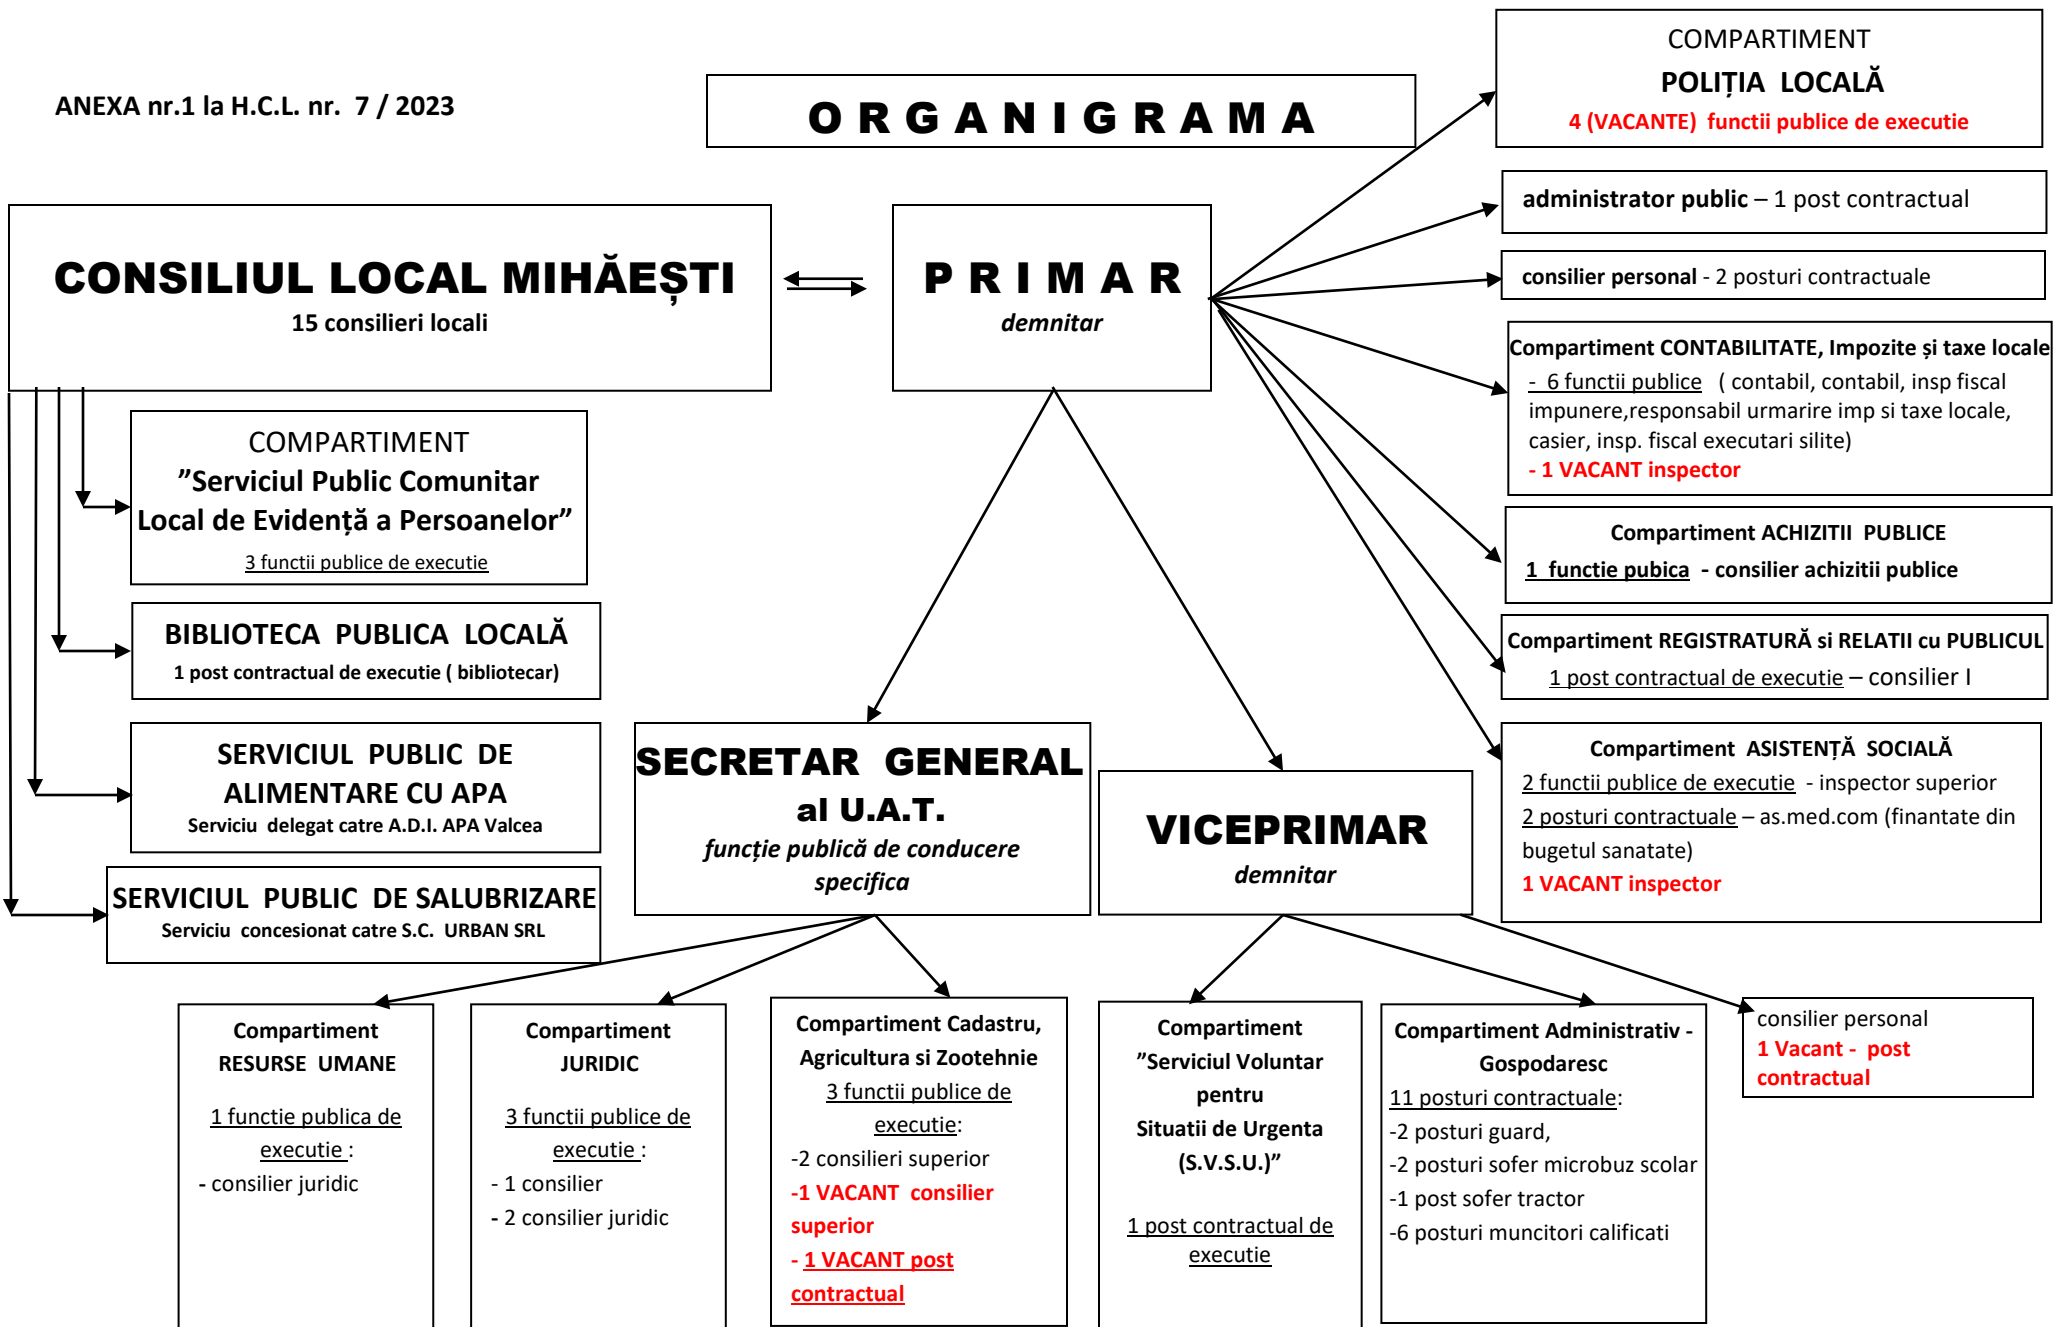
ANEXA nr.1 la H.C.L. nr. 7 / 2023

ORGANIGRAMA

COMPARTIMENT
POLIȚIA LOCALĂ
4 (VACANTE) functii publice de executie

administrator public – 1 post contractual

consilier personal - 2 posturi contractuale

CONSILIUL LOCAL MIHĂEȘTI
15 consilieri locali

PRIMAR
demnitar

Compartiment CONTABILITATE, Impozite și taxe locale
- 6 functii publice ( contabil, contabil, insp fiscal impunere,responsabil urmarire imp si taxe locale, casier, insp. fiscal executari silite)
- 1 VACANT inspector

COMPARTIMENT
"Serviciul Public Comunitar Local de Evidență a Persoanelor"
3 functii publice de executie

Compartiment ACHIZITII PUBLICE
1 functie publica - consilier achizitii publice

BIBLIOTECA PUBLICA LOCALĂ
1 post contractual de executie ( bibliotecar)

Compartiment REGISTRATURĂ si RELATII cu PUBLICUL
1 post contractual de executie – consilier I

SERVICIUL PUBLIC DE ALIMENTARE CU APA
Serviciu delegat catre A.D.I. APA Valcea

SECRETAR GENERAL al U.A.T.
funcție publică de conducere specifica

VICEPRIMAR
demnitar

Compartiment ASISTENȚĂ SOCIALĂ
2 functii publice de executie - inspector superior
2 posturi contractuale – as.med.com (finantate din bugetul sanatate)
1 VACANT inspector

SERVICIUL PUBLIC DE SALUBRIZARE
Serviciu concesionat catre S.C. URBAN SRL

Compartiment RESURSE UMANE
1 functie publica de executie :
- consilier juridic

Compartiment JURIDIC
3 functii publice de executie :
- 1 consilier
- 2 consilier juridic

Compartiment Cadastru, Agricultura si Zootehnie
3 functii publice de executie:
-2 consilieri superior
-1 VACANT consilier superior
- 1 VACANT post contractual

Compartiment "Serviciul Voluntar pentru Situatii de Urgenta (S.V.S.U.)"
1 post contractual de executie

Compartiment Administrativ - Gospodaresc
11 posturi contractuale:
-2 posturi guard,
-2 posturi sofer microbuz scolar
-1 post sofer tractor
-6 posturi muncitori calificati

consilier personal
1 Vacant - post contractual